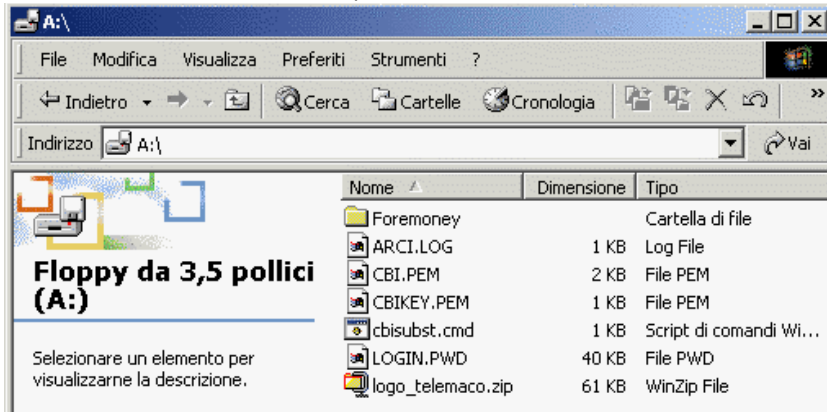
A:\

File Modifica Visualizza Preferiti Strumenti ?

Indietro Cerca Cartelle Cronologia

Indirizzo A:\ Vai

Floppy da 3,5 pollici (A:)

Selezionare un elemento per visualizzarne la descrizione.

| Nome | Dimensione | Tipo |
|---|---|---|
| Foremoney | | Cartella di file |
| ARCI.LOG | 1 KB | Log File |
| CBI.PEM | 2 KB | File PEM |
| CBIKEY.PEM | 1 KB | File PEM |
| cbisubst.cmd | 1 KB | Script di comandi Wi... |
| LOGIN.PWD | 40 KB | File PWD |
| logo_telemaco.zip | 61 KB | WinZip File |